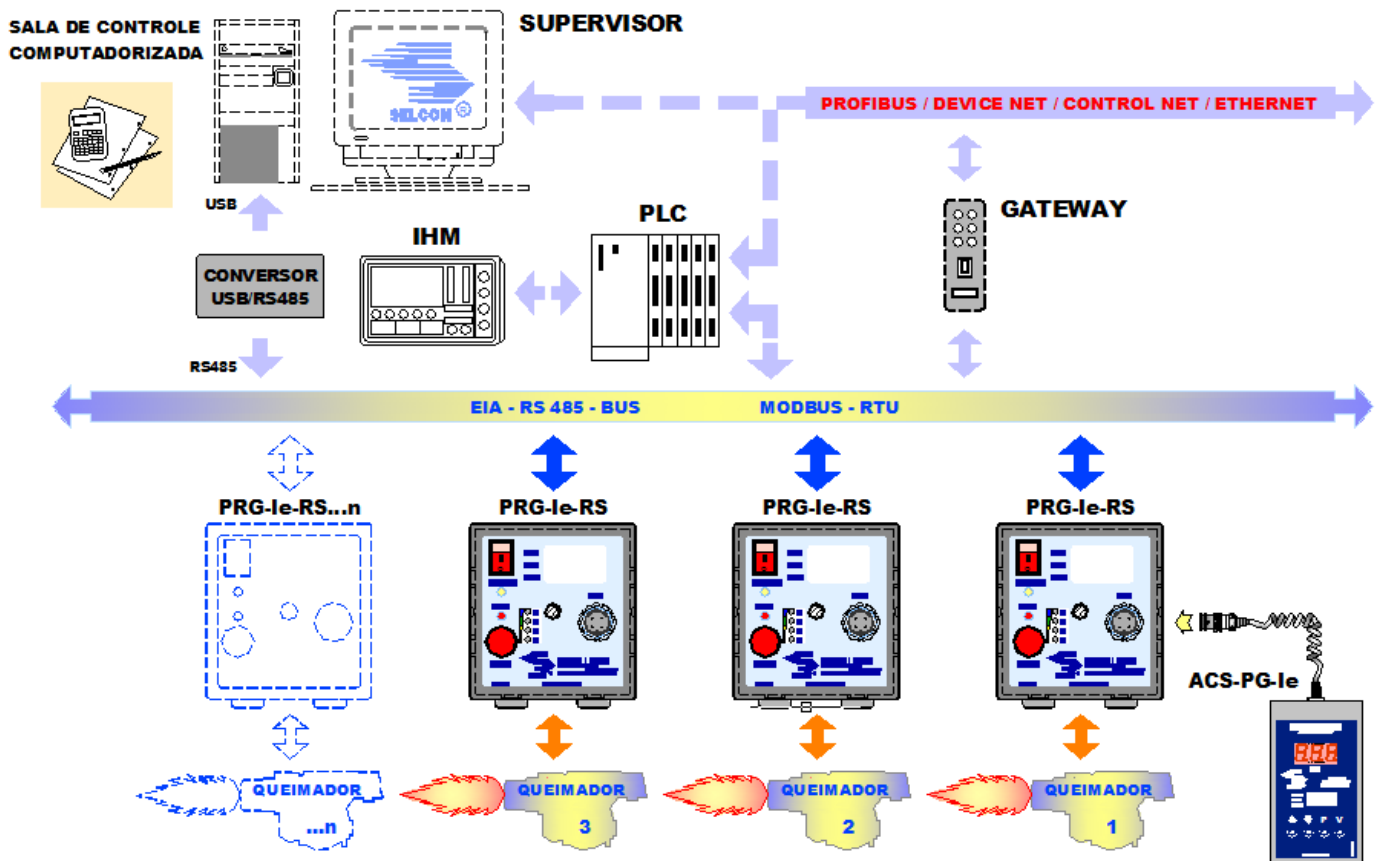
SALA DE CONTROLE COMPUTADORIZADA

SUPERVISOR

SELCON

PROFIBUS / DEVICE NET / CONTROL NET / ETHERNET

USB

GATEWAY

PLC

IHM

CONVERSOR USB/RS485

RS485

EIA - RS 485 - BUS

MODBUS - RTU

PRG-Ie-RS...n

PRG-Ie-RS

PRG-Ie-RS

PRG-Ie-RS

ACS-PG-Ie

QUEIMADOR ...n

QUEIMADOR 3

QUEIMADOR 2

QUEIMADOR 1